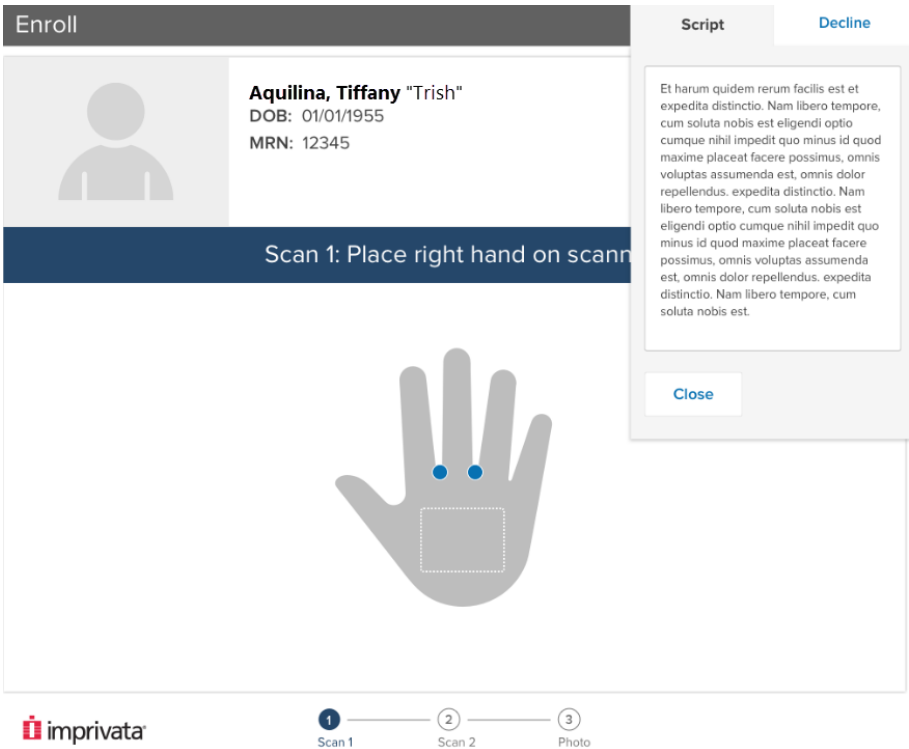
Enroll

Aquilina, Tiffany "Trish"
DOB: 01/01/1955
MRN: 12345

Scan 1: Place right hand on scann

Script
Decline

Et harum quidem rerum facilis est et expedita distinctio. Nam libero tempore, cum soluta nobis est eligendi optio cumque nihil impedit quo minus id quod maxime placeat facere possimus, omnis voluptas assumenda est, omnis dolor repellendus. expedita distinctio. Nam libero tempore, cum soluta nobis est eligendi optio cumque nihil impedit quo minus id quod maxime placeat facere possimus, omnis voluptas assumenda est, omnis dolor repellendus. expedita distinctio. Nam libero tempore, cum soluta nobis est.

Close

imprivata

1 Scan 1
2 Scan 2
3 Photo